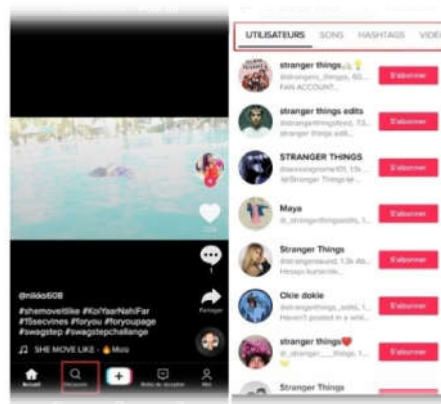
@nikki608

#shemoveitlike #KoiYaarNahiFar #15secvines #foryou #foryoupage #swagstep #swagstepchallenge

SHE MOVE LIKE - Moo

Partager

Accueil

Découvrir

Boîte de réception

Moi

UTILISATEURS

SONS

HASHTAGS

VIDÉ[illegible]

stranger things

@strangers_things_60... FAN ACCOUNT...

S'abonner

stranger things edits

@strangerthingsedits_73... stranger things edit

S'abonner

STRANGER THINGS

@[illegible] 4kStranger Things

S'abonner

Maya

@_strangerthings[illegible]

S'abonner

Stranger Things

@strangersound, 1.3k ab... Hesap kurucusu...

S'abonner

Okie dokie

@strangerthings_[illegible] Haven't posted in a whil...

S'abonner

stranger things

@_stranger_things_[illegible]

S'abonner

Stranger Things